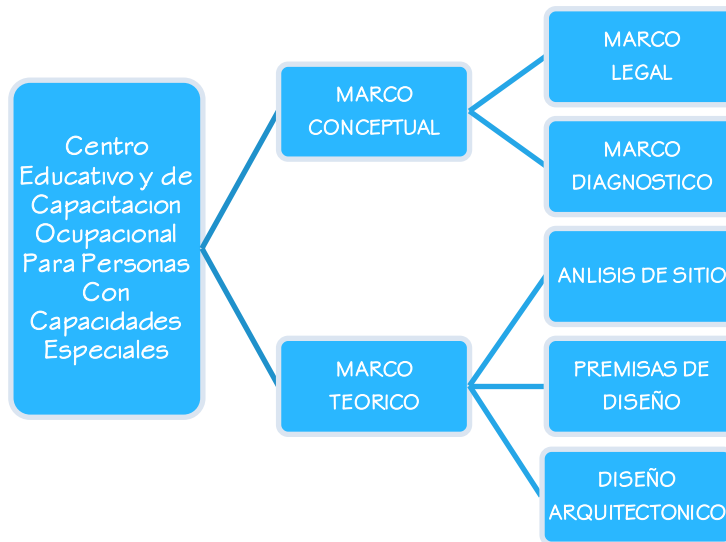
Centro Educativo y de Capacitacion Ocupacional Para Personas Con Capacidades Especiales

MARCO CONCEPTUAL

MARCO LEGAL

MARCO DIAGNOSTICO

MARCO TEORICO

ANLISIS DE SITIO

PREMISAS DE DISEÑO

DISEÑO ARQUITECTONICO